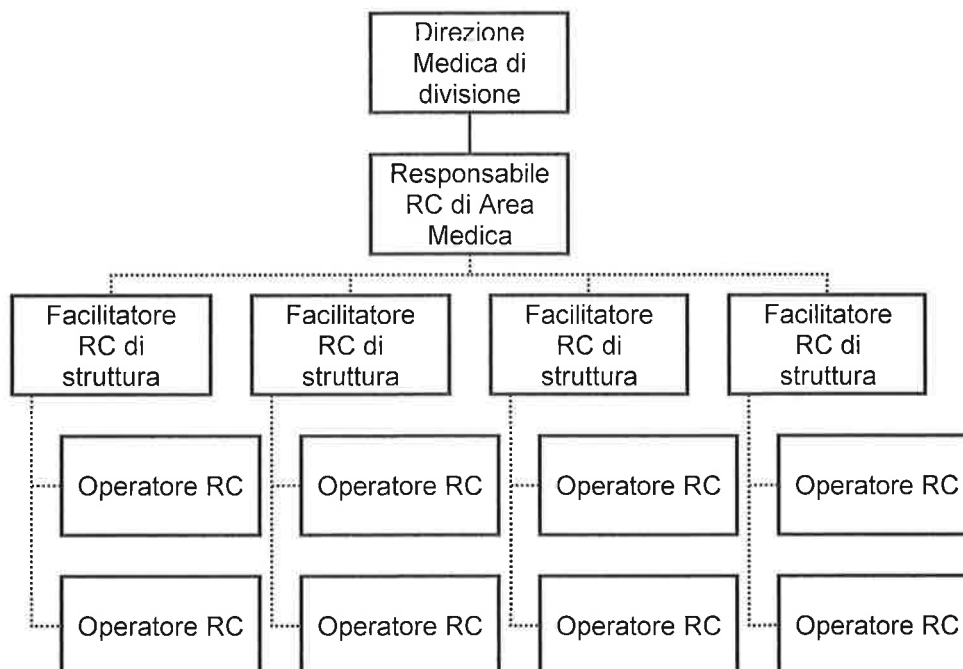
Direzione Medica di divisione

Responsabile RC di Area Medica

Facilitatore RC di struttura

Facilitatore RC di struttura

Facilitatore RC di struttura

Facilitatore RC di struttura

Operatore RC

Operatore RC

Operatore RC

Operatore RC

Operatore RC

Operatore RC

Operatore RC

Operatore RC